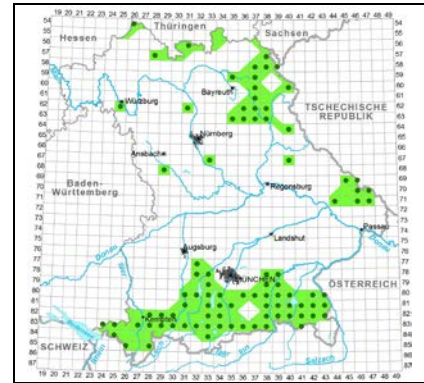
19 20 21 22 23 24 25 26 27 28 29 30 31 32 33 34 35 36 37 38 39 40 41 42 43 44 45 46 47 48 49

54 55 56 57 58 59 60 61 62 63 64 65 66 67 68 69 70 71 72 73 74 75 76 77 78 79 80 81 82 83 84 85 86 87

Hessen

Thüringen

Sachsen

Bayreuth

Würzburg

TSCHECHISCHE REPUBLIK

Nürnberg

Ansbach

Baden-Württemberg

Regensburg

Passau

Landshut

Augsburg

MÜNCHEN

ÖSTERREICH

Kempten

SCHWEIZ

Donau

Inn

Salzach

19 20 21 22 23 24 25 26 27 28 29 30 31 32 33 34 35 36 37 38 39 40 41 42 43 44 45 46 47 48 49